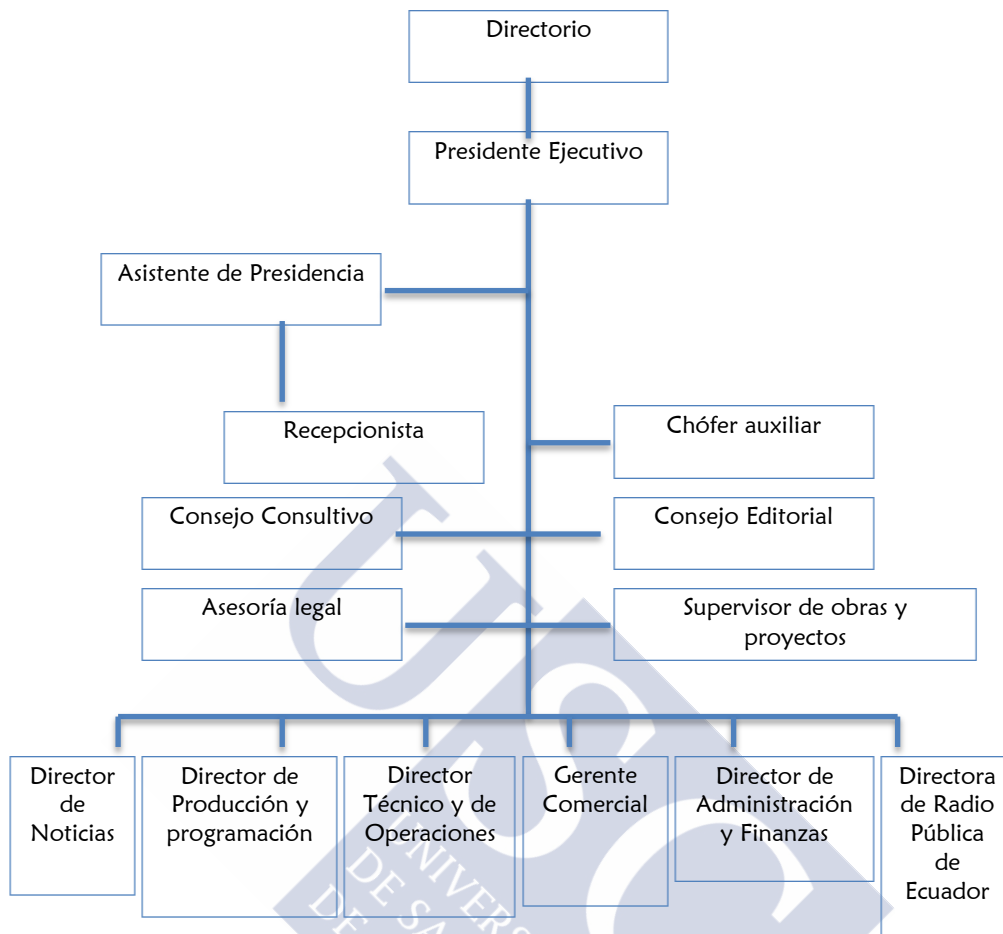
Directorio

Presidente Ejecutivo

Asistente de Presidencia

Recepcionista

Chófer auxiliar

Consejo Consultivo

Consejo Editorial

Asesoría legal

Supervisor de obras y proyectos

Director de Noticias

Director de Producción y programación

Director Técnico y de Operaciones

Gerente Comercial

Director de Administración y Finanzas

Directora de Radio Pública de Ecuador